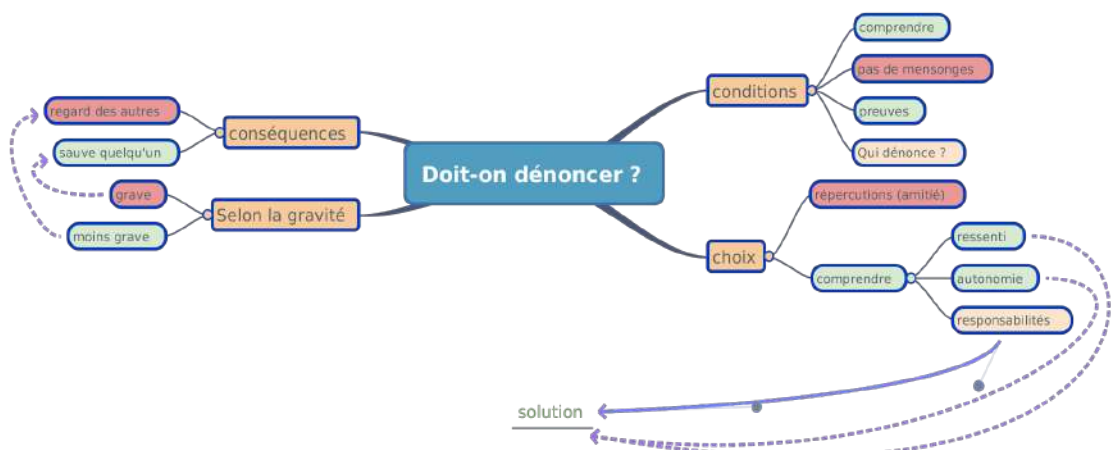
Doit-on dénoncer ?

conséquences
regard des autres
sauve quelqu'un

Selon la gravité
grave
moins grave

conditions
comprendre
pas de mensonges
preuves
Qui dénonce ?

choix
répercutions (amitié)
comprendre
ressenti
autonomie
responsabilités

solution